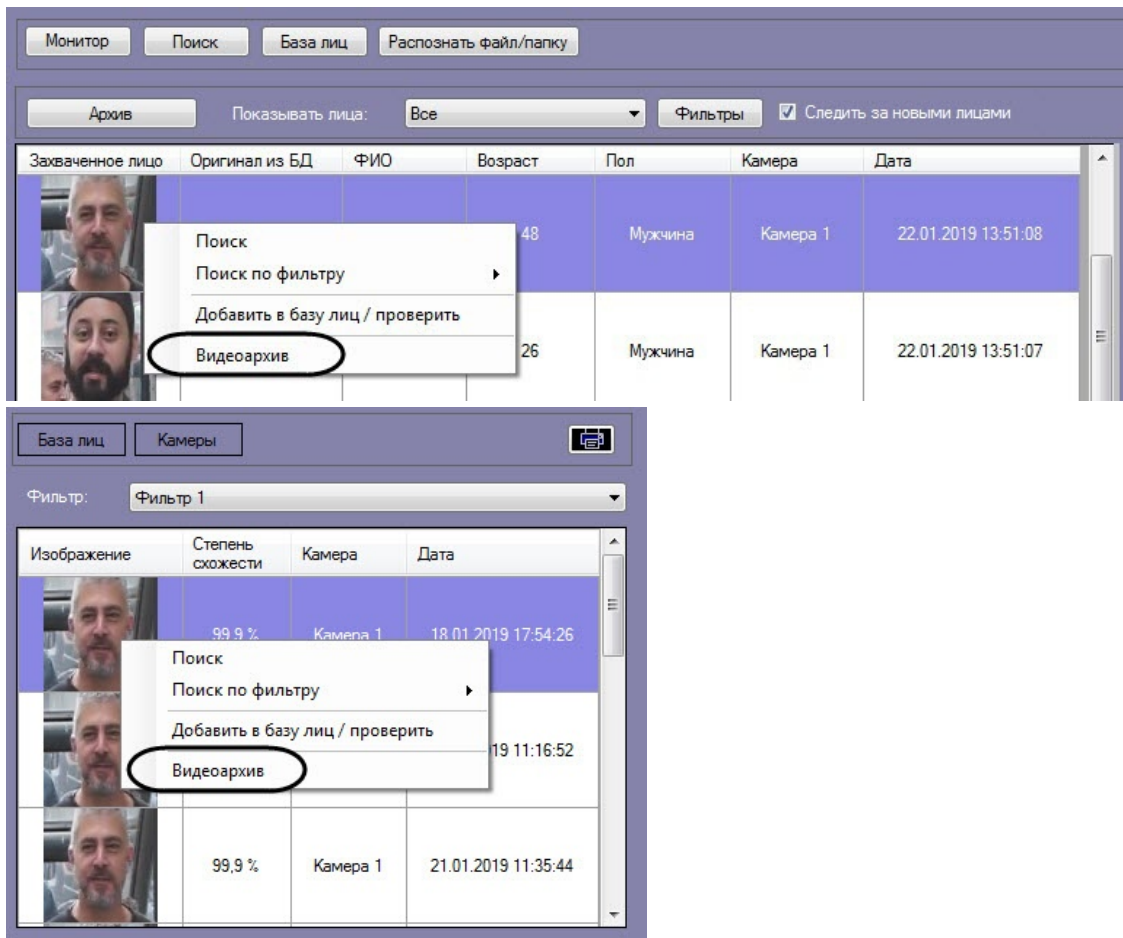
Монитор Поиск База лиц Распознать файл/папку

Архив Показывать лица: Все Фильтры Следить за новыми лицами

| Захваченное лицо | Оригинал из БД | ФИО | Возраст | Пол | Камера | Дата |
|---|---|---|---|---|---|---|
| | | | 48 | Мужчина | Камера 1 | 22.01.2019 13:51:08 |
| | | | 26 | Мужчина | Камера 1 | 22.01.2019 13:51:07 |

Поиск
Поиск по фильтру
Добавить в базу лиц / проверить
Видеоархив

База лиц Камеры

Фильтр: Фильтр 1

| Изображение | Степень схожести | Камера | Дата |
|---|---|---|---|
| | 99,9 % | Камера 1 | 18.01.2019 17:54:26 |
| | | | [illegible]19 11:16:52 |
| | 99,9 % | Камера 1 | 21.01.2019 11:35:44 |

Поиск
Поиск по фильтру
Добавить в базу лиц / проверить
Видеоархив